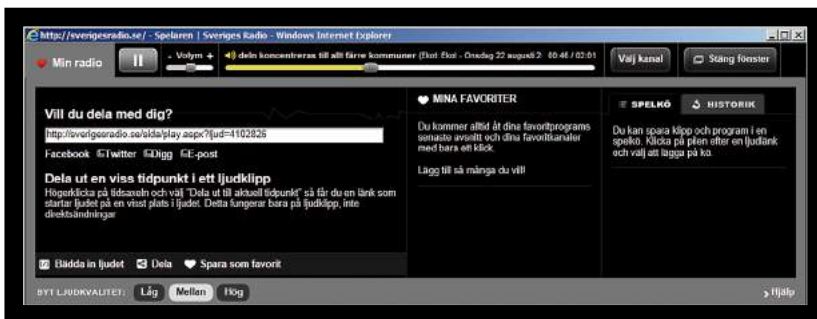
http://sverigesradio.se/ - Spelaren | Sveriges Radio - Windows Internet Explorer

Min radio

- Volym +

deln koncentreras till allt färre kommuner (Ekot: Ekot - Onsdag 22 augusti 2 00:46 / 02:01

Välj kanal

Stäng fönster

Vill du dela med dig?

http://sverigesradio.se/sida/play.aspx?ljud=4102826

Facebook Twitter Digg E-post

Dela ut en viss tidpunkt i ett ljudklipp

Högerklicka på tidsaxeln och välj "Dela ut till aktuell tidpunkt" så får du en länk som startar ljudet på en visst plats i ljudet. Detta fungerar bara på ljudklipp, inte direktsändningar

MINA FAVORITER

Du kommer alltid åt dina favoritprograms senaste avsnitt och dina favoritkanaler med bara ett klick.

Lägg till så många du vill!

SPELKÖ

HISTORIK

Du kan spara klipp och program i en spelkö. Klicka på pilen efter en ljudlänk och välj att lägga på kö.

Bädda in ljudet

Dela

Spara som favorit

BYT LJUDKVALITET: Låg Mellan Hög

Hjälp